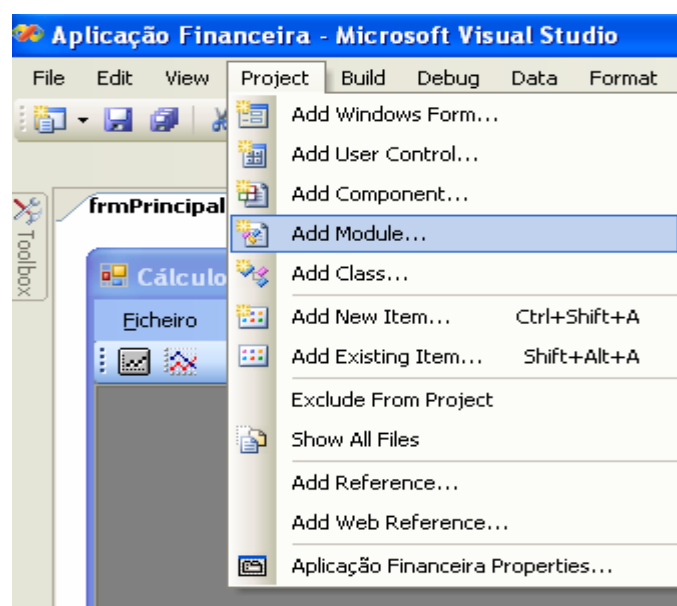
Aplicação Financeira - Microsoft Visual Studio

File Edit View Project Build Debug Data Format

Toolbox

frmPrincipal

Cálculo

Ficheiro

Add Windows Form...
Add User Control...
Add Component...
Add Module...
Add Class...
Add New Item... Ctrl+Shift+A
Add Existing Item... Shift+Alt+A
Exclude From Project
Show All Files
Add Reference...
Add Web Reference...
Aplicação Financeira Properties...